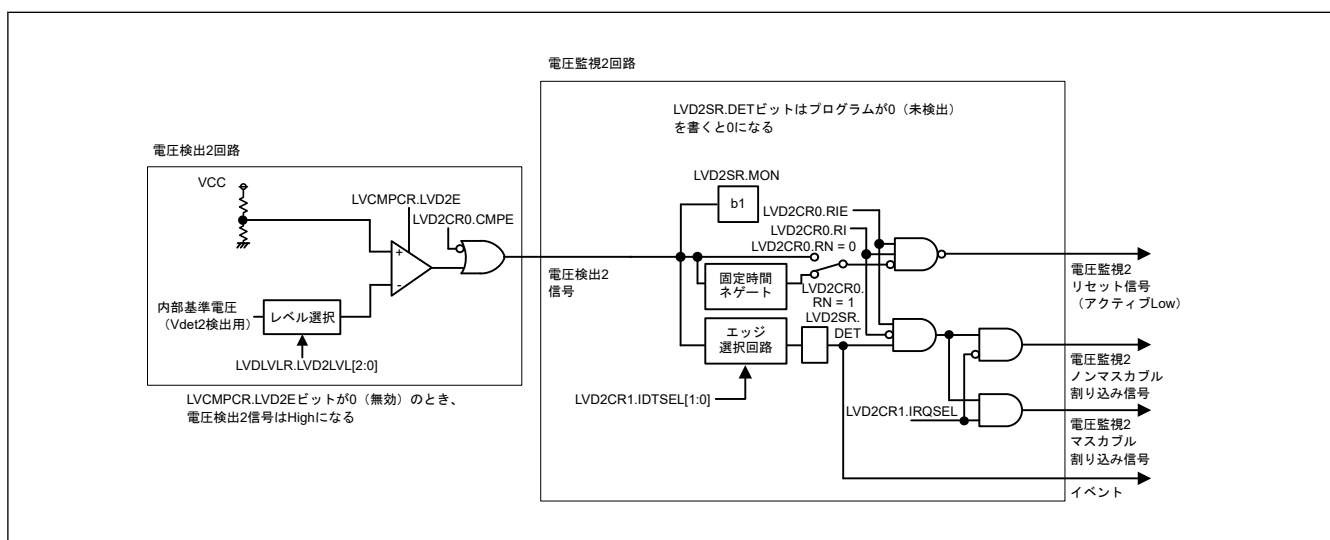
電圧監視2回路

LVD2SR.DETビットはプログラムが0（未検出）を書くと0になる

電圧検出2回路

VCC

LVCMPCR.LVD2E

LVD2CR0.CMPE

+

-

内部基準電圧（Vdet2検出用）

レベル選択

LVDLVLR.LVD2LVL[2:0]

LVCMPCR.LVD2Eビットが0（無効）のとき、電圧検出2信号はHighになる

LVD2SR.MON

b1

LVD2CR0.RIE

LVD2CR0.RI

LVD2CR0.RN = 0

電圧検出2信号

固定時間ネゲート

LVD2CR0.RN = 1

LVD2SR.DET

エッジ選択回路

LVD2CR1.IDTSEL[1:0]

LVD2CR1.IRQSEL

電圧監視2リセット信号（アクティブLow）

電圧監視2ノンマスカブル割り込み信号

電圧監視2マスカブル割り込み信号

イベント